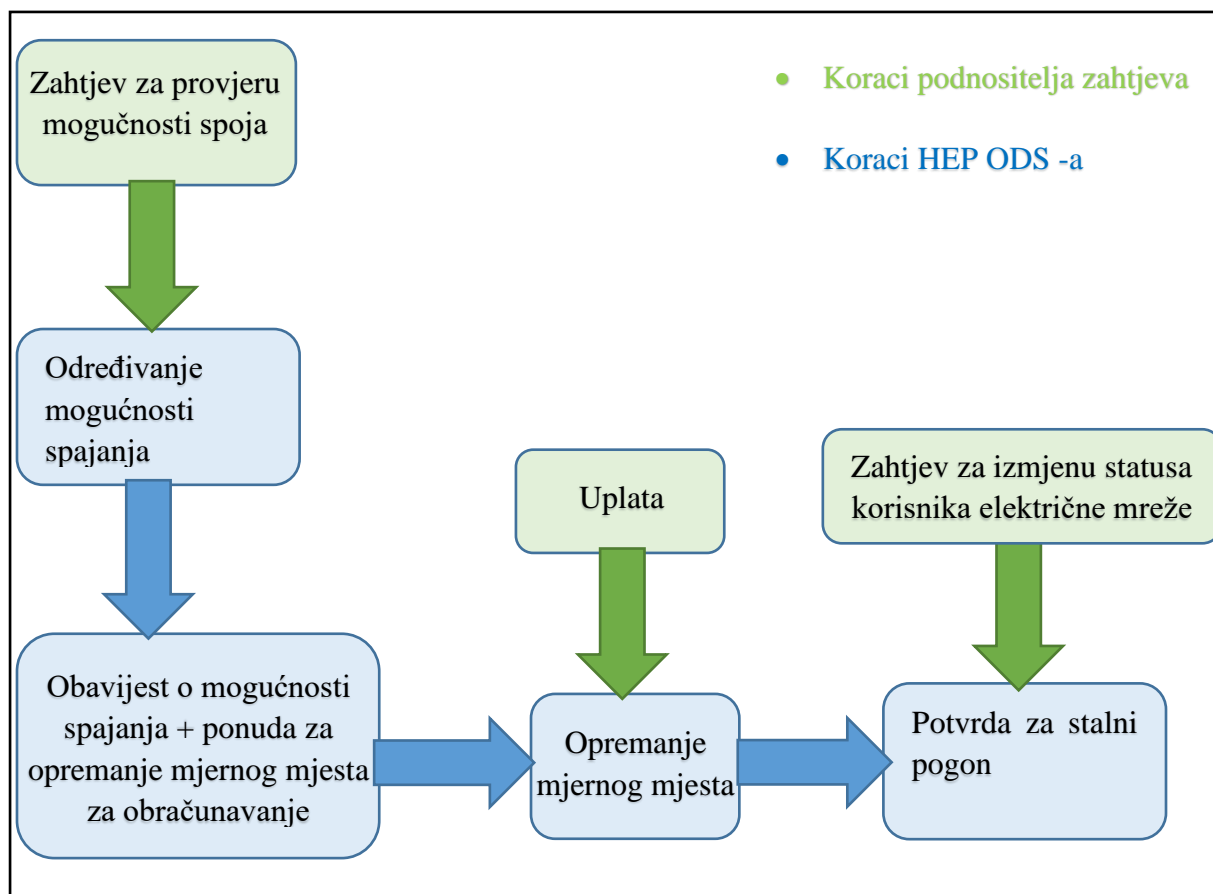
Zahtjev za provjeru mogućnosti spoja

• Koraci podnositelja zahtjeva

• Koraci HEP ODS -a

Određivanje mogućnosti spajanja

Uplata

Zahtjev za izmjenu statusa korisnika električne mreže

Obavijest o mogućnosti spajanja + ponuda za opremanje mjernog mjesta za obračunavanje

Opremanje mjernog mjesta

Potvrda za stalni pogon